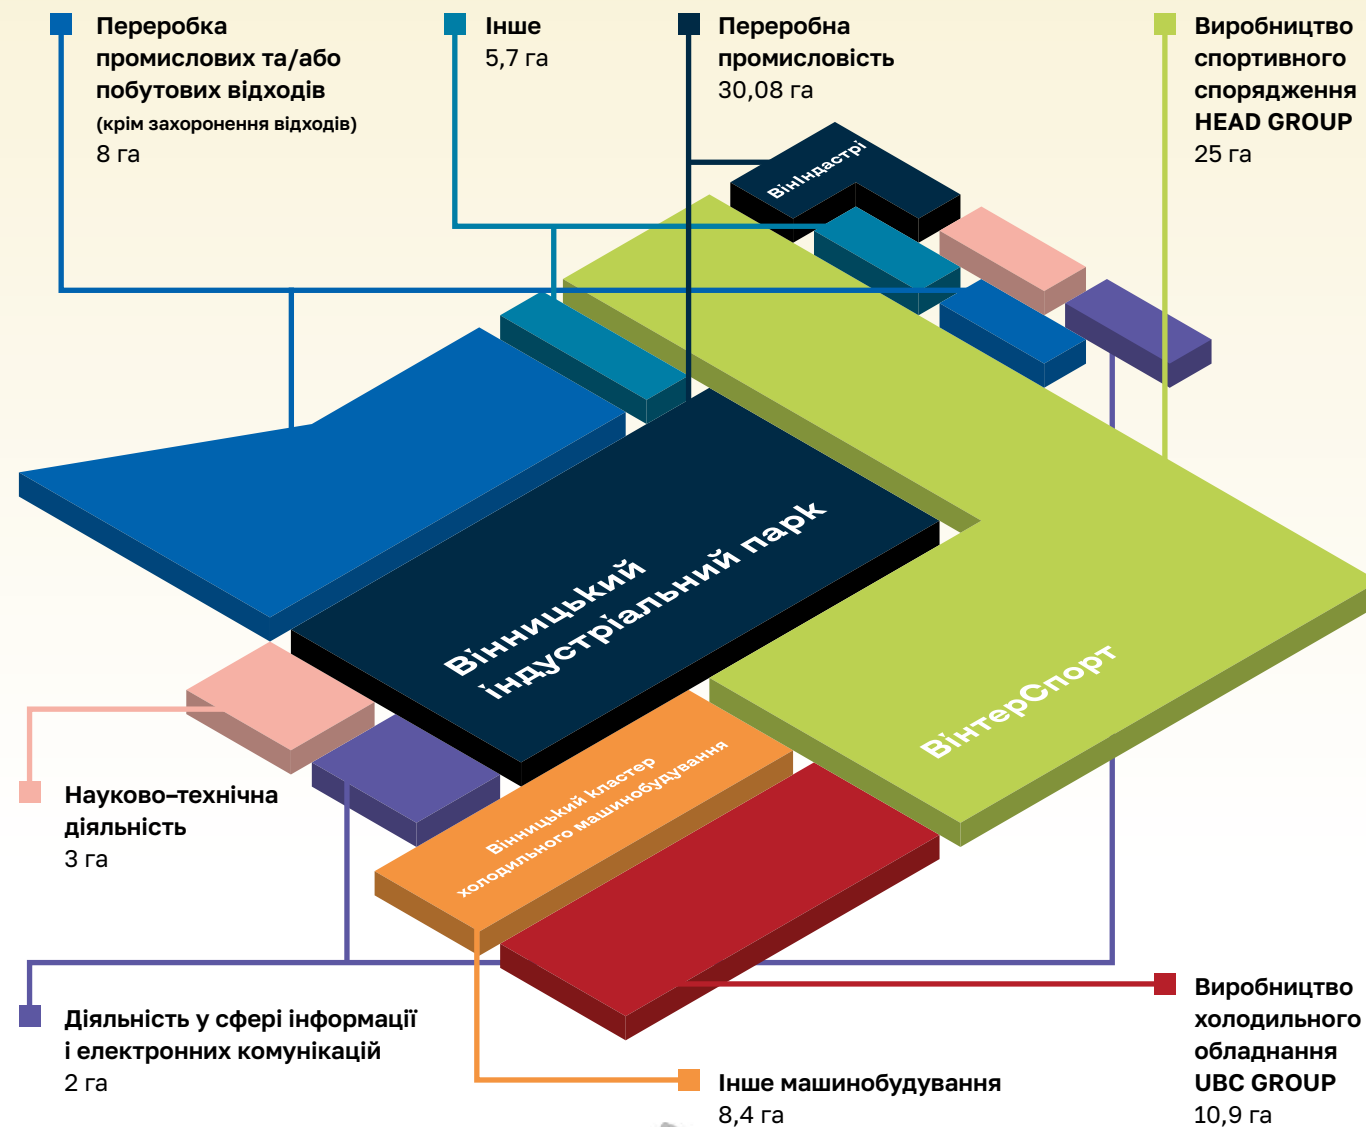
Переробка промислових та/або побутових відходів
(крім захоронення відходів)
8 га

Інше
5,7 га

Переробна промисловість
30,08 га

Виробництво спортивного спорядження
HEAD GROUP
25 га

Вінідастрі

Вінницький індустріальний парк

ВінтерСпорт

Вінницький кластер холодильного машинобудування

Науково-технічна діяльність
3 га

Діяльність у сфері інформації і електронних комунікацій
2 га

Інше машинобудування
8,4 га

Виробництво холодильного обладнання
UBC GROUP
10,9 га